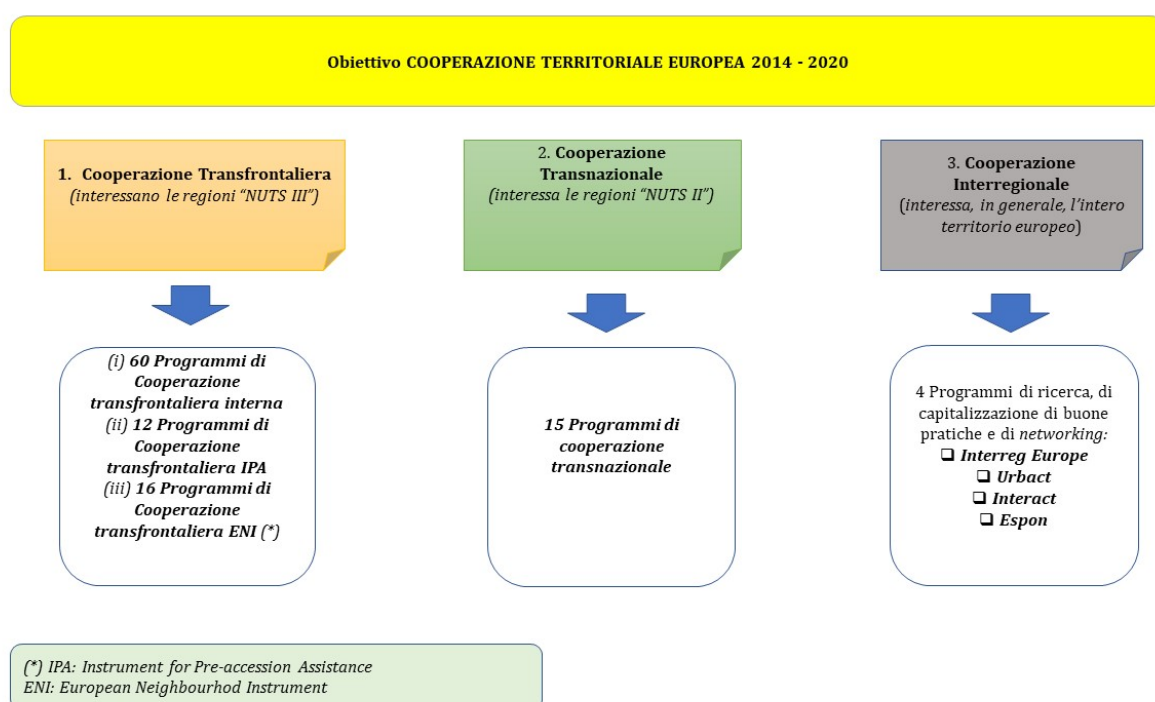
Obiettivo COOPERAZIONE TERRITORIALE EUROPEA 2014 - 2020

1. Cooperazione Transfrontaliera
(interessano le regioni "NUTS III")

2. Cooperazione Transnazionale
(interessa le regioni "NUTS II")

3. Cooperazione Interregionale
(interessa, in generale, l'intero territorio europeo)

(i) 60 Programmi di Cooperazione transfrontaliera interna
(ii) 12 Programmi di Cooperazione transfrontaliera IPA
(iii) 16 Programmi di Cooperazione transfrontaliera ENI (*)

15 Programmi di cooperazione transnazionale

4 Programmi di ricerca, di capitalizzazione di buone pratiche e di networking:
❑ Interreg Europe
❑ Urbact
❑ Interact
❑ Espon

(*) IPA: Instrument for Pre-accession Assistance
ENI: European Neighbourhod Instrument